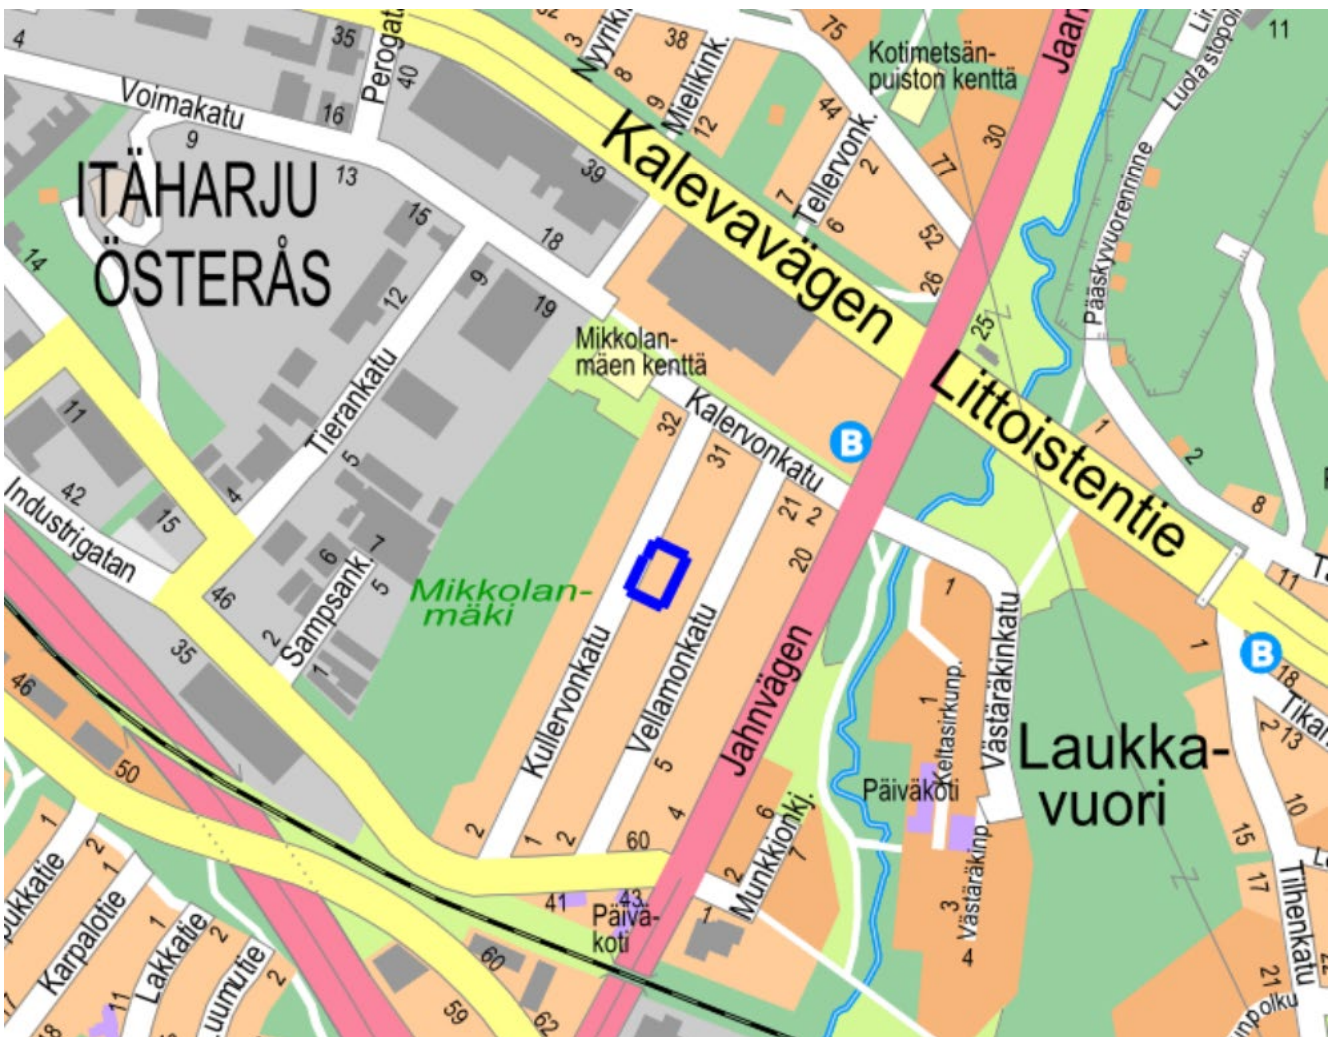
4
35
Perogat
40
Voimakatu
16
9
ITÄHARJU
ÖSTERÅS
13
15
14
12
9
18
19
39
38
Nyyrik
3
8
9
Mielikink.
12
Kalevavägen
75
Kotimetsän-
puiston kenttä
44
Tellervonk.
2
7
6
77
30
52
26
Jaar
11
Luola
Pääskyvuorenrinne
25
Littoistentie
Mikkolan-
mäen kenttä
Kalervonkatu
32
31
B
Tierankatu
5
4
11
42
15
Industrigatan
46
35
6
7
5
2
Sampsank
1
Mikkolan-
mäki
Kullervonkatu
Vellamonkatu
21
2
20
Jahnvägen
1
2
8
1
11
B
18
Tikan
2
13
10
1
Keltasirkunp.
Västäräkinkatu
Laukka-
vuori
Päiväkoti
Västäräkinp.
3
4
15
17
Tilhenkatu
21
npolku
46
50
2
1
2
5
4
60
6
7
Munkkionkj.
2
1
41
43
Päivä-
koti
1
60
59
62
ukkatie
Karpalotie
Lakkatie
uumutie
1
2
1
2
11
18
2